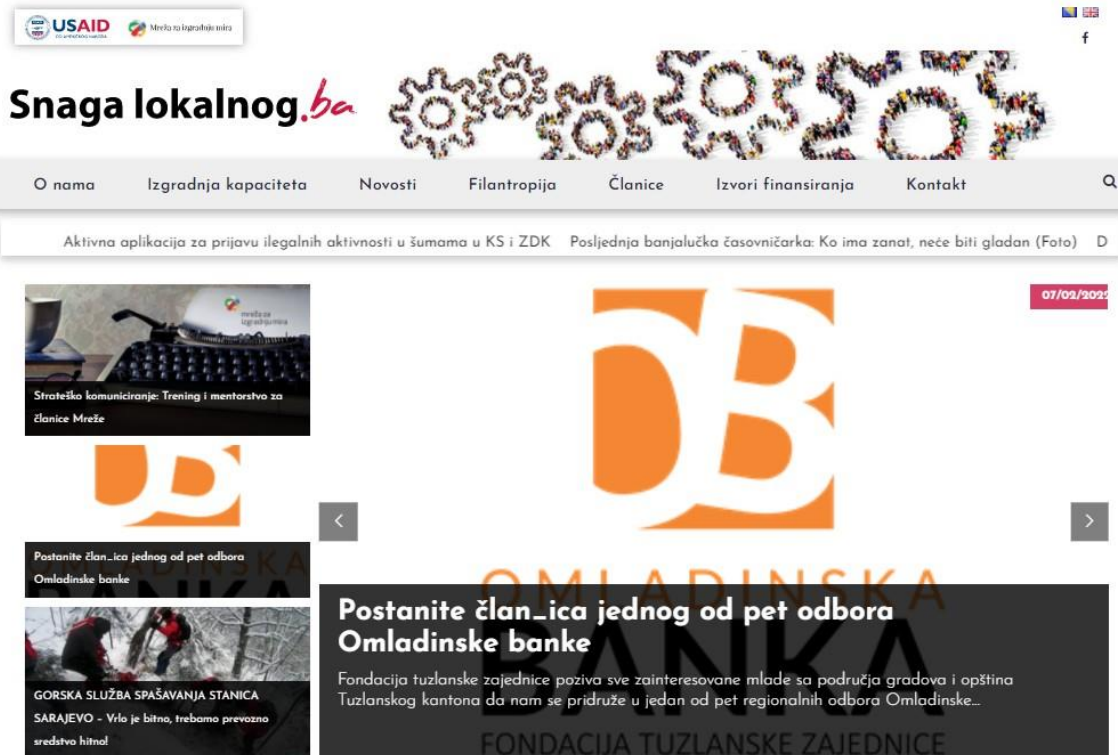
USAID OD AMERIČKOG NARODA
Mreža za izgradnju mira

Snaga lokalnog.ba

O nama
Izgradnja kapaciteta
Novosti
Filantropija
Članice
Izvori finansiranja
Kontakt

Aktivna aplikacija za prijavu ilegalnih aktivnosti u šumama u KS i ZDK Posljednja banjalučka časovničarka: Ko ima zanat, neće biti gladan (Foto) D

mreža za izgradnju mira

Strateško komuniciranje: Trening i mentorstvo za članice Mreže

Postanite član_ica jednog od pet odbora Omladinske banke

GORSKA SLUŽBA SPAŠAVANJA STANICA SARAJEVO - Vrlo je bitno, trebamo prevozno sredstvo hitno!

07/02/202

OMLADINSKA BANKA
FONDACIJA TUZLANSKE ZAJEDNICE

Postanite član_ica jednog od pet odbora Omladinske banke

Fondacija tuzlanske zajednice poziva sve zainteresovane mlade sa područja gradova i opština Tuzlanskog kantona da nam se pridruže u jedan od pet regionalnih odbora Omladinske...